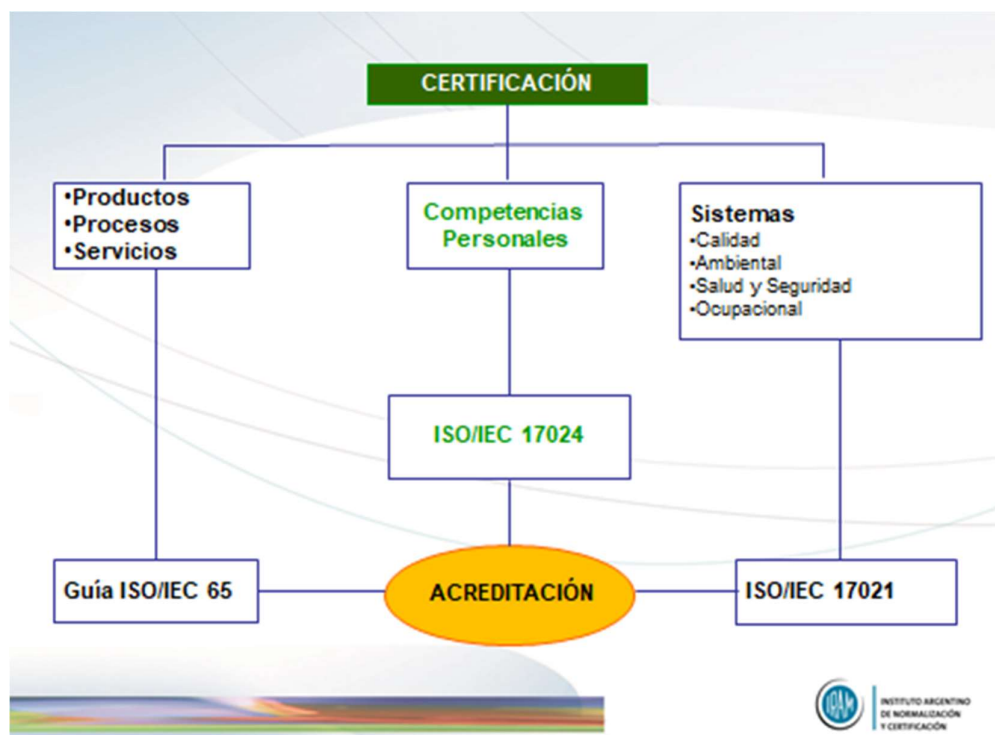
CERTIFICACIÓN

•Productos
•Procesos
•Servicios

Competencias Personales

Sistemas
•Calidad
•Ambiental
•Salud y Seguridad
•Ocupacional

ISO/IEC 17024

Guía ISO/IEC 65

ACREDITACIÓN

ISO/IEC 17021

IRAM

INSTITUTO ARGENTINO DE NORMALIZACIÓN Y CERTIFICACIÓN